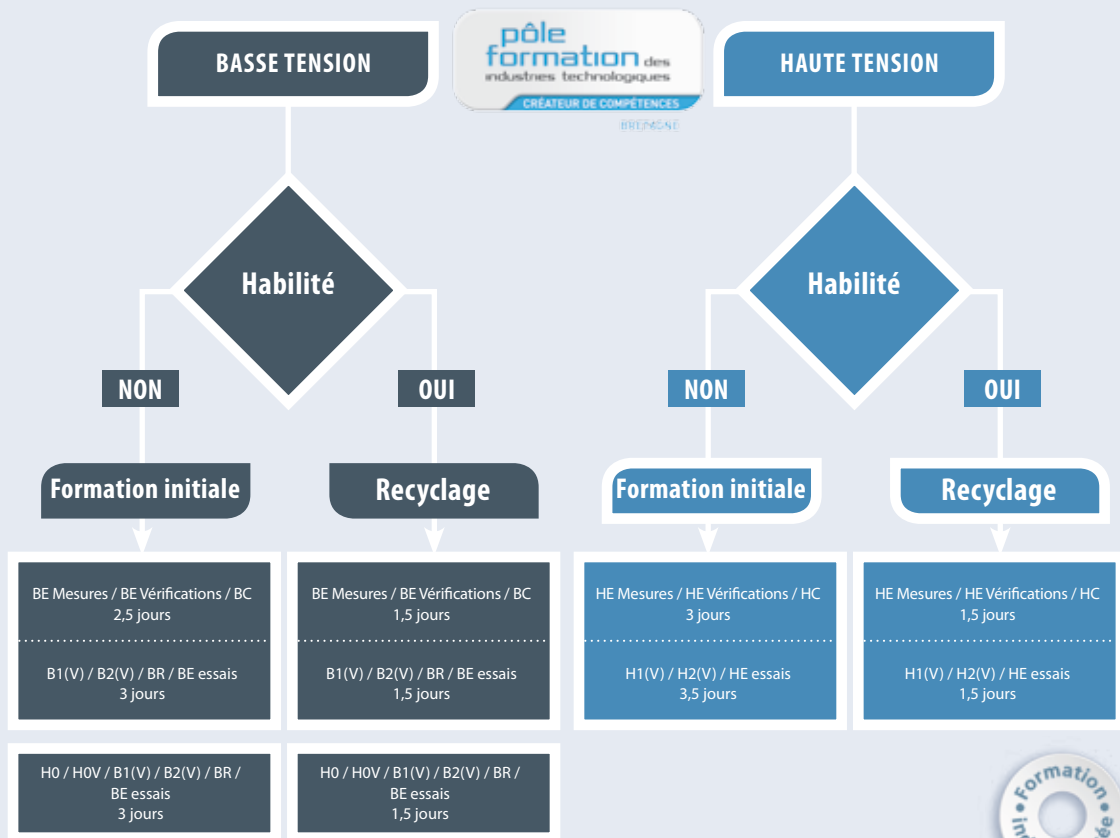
BASSE TENSION

pôle formation des industries technologiques
CRÉATEUR DE COMPÉTENCES
BRETAGNE

HAUTE TENSION

Habilité

NON

OUI

Formation initiale

Recyclage

BE Mesures / BE Vérifications / BC
2,5 jours

B1(V) / B2(V) / BR / BE essais
3 jours

BE Mesures / BE Vérifications / BC
1,5 jours

B1(V) / B2(V) / BR / BE essais
1,5 jours

H0 / H0V / B1(V) / B2(V) / BR / BE essais
3 jours

H0 / H0V / B1(V) / B2(V) / BR / BE essais
1,5 jours

Habilité

NON

OUI

Formation initiale

Recyclage

HE Mesures / HE Vérifications / HC
3 jours

H1(V) / H2(V) / HE essais
3,5 jours

HE Mesures / HE Vérifications / HC
1,5 jours

H1(V) / H2(V) / HE essais
1,5 jours

Formation
in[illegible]